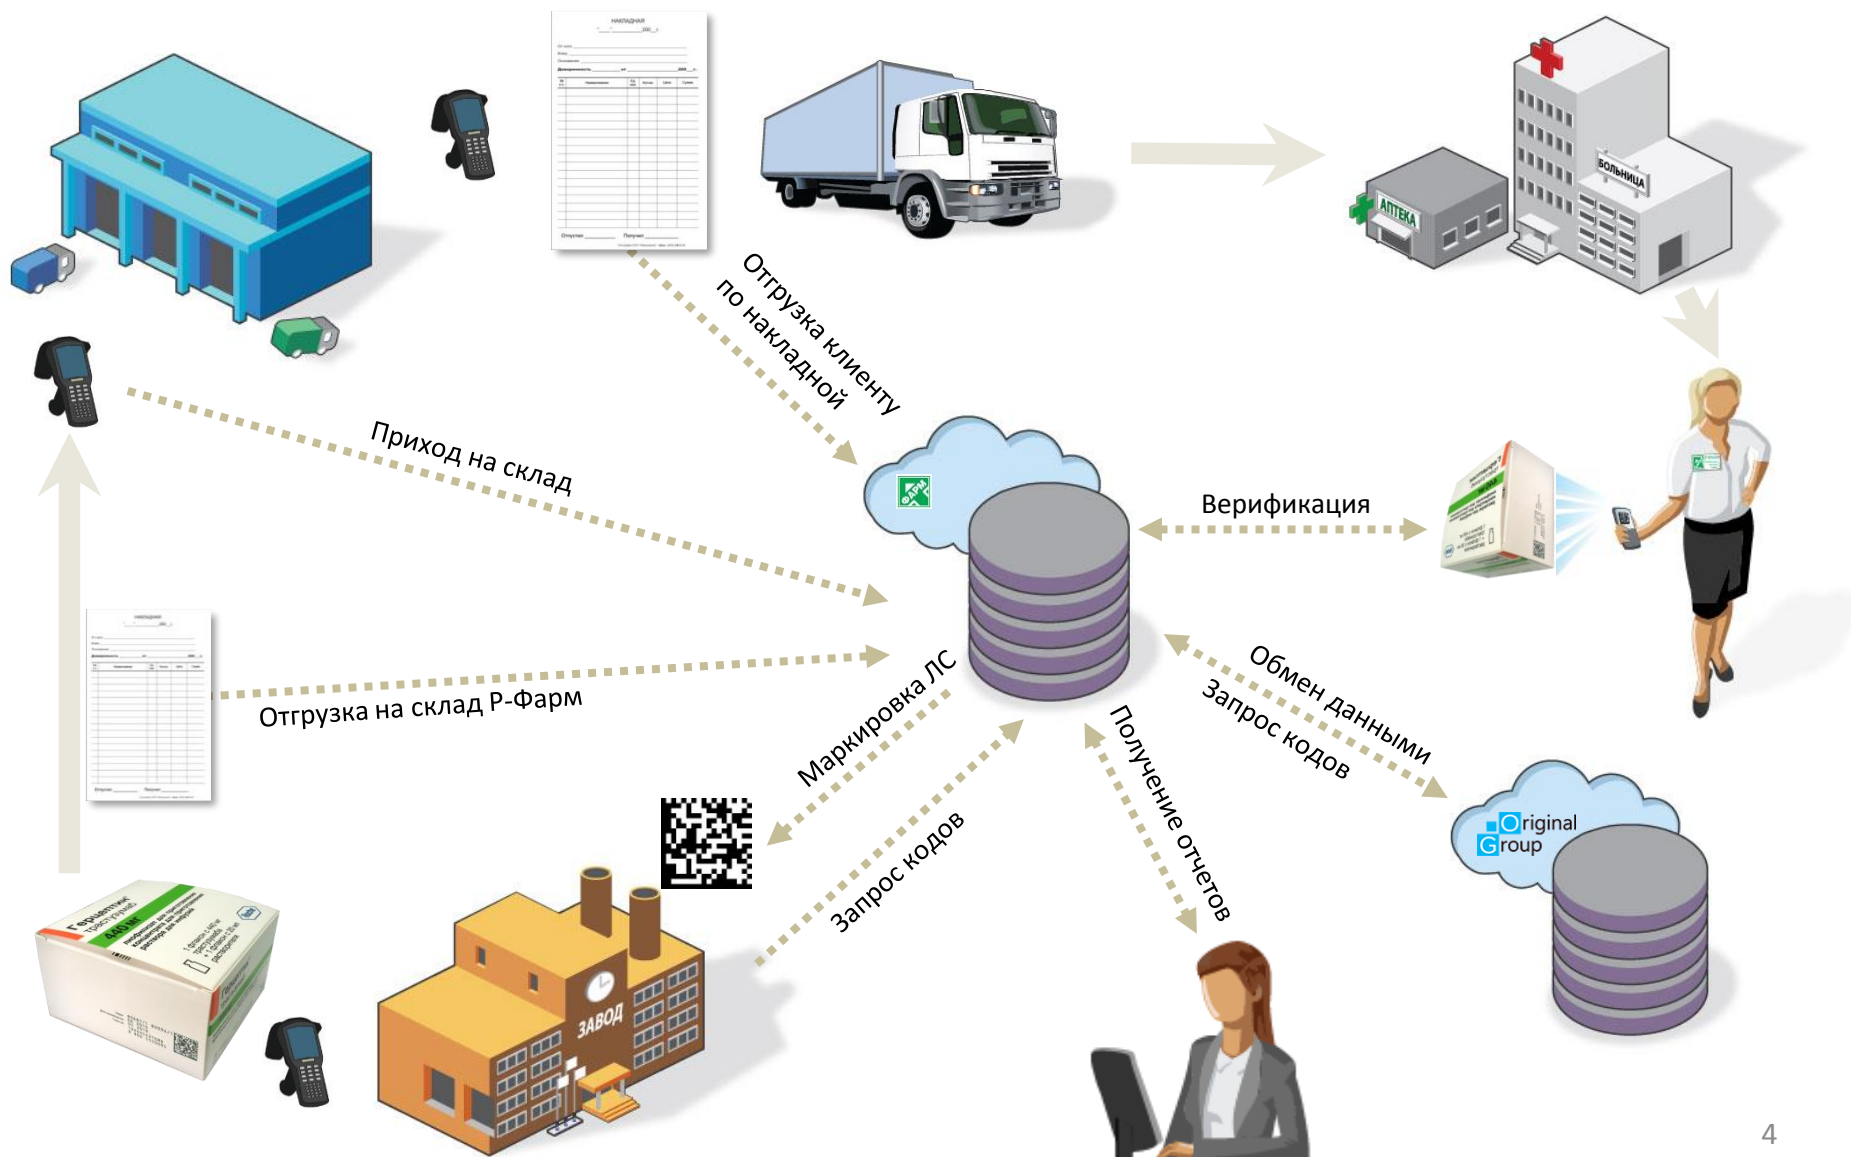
НАКЛАДНАЯ

АПТЕКА

БОЛЬНИЦА

Отгрузка клиенту по накладной

Приход на склад

Верификация

Отгрузка на склад Р-Фарм

Маркировка ЛС

Запрос кодов

Получение отчетов

Обмен данными

Запрос кодов

Original Group

НАКЛАДНАЯ

Герцептин трастузумаб 440 мг

ЗАВОД

4